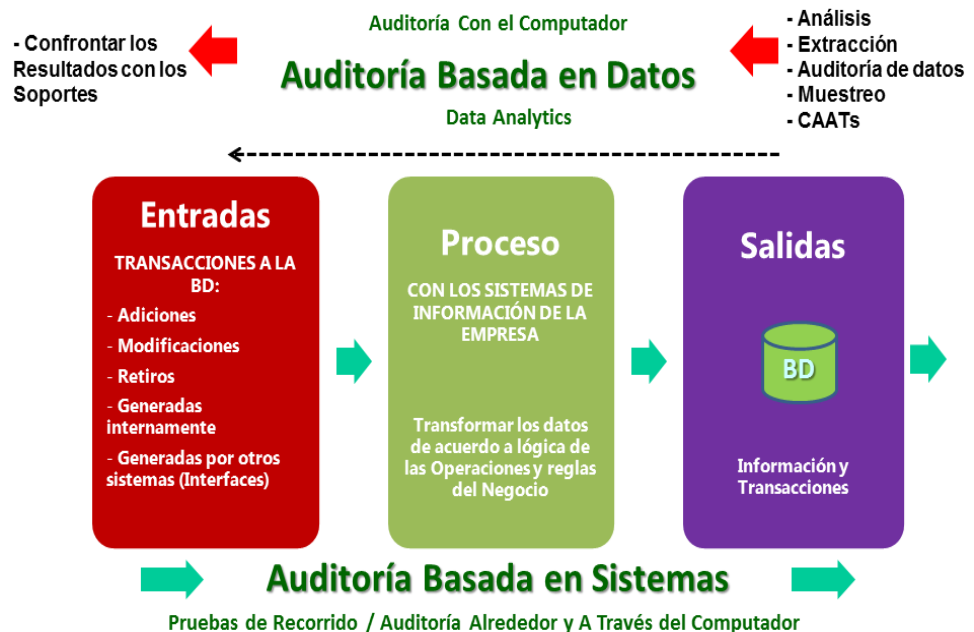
- Confrontar los Resultados con los Soportes

Auditoría Con el Computador

Auditoría Basada en Datos

Data Analytics

- Análisis
- Extracción
- Auditoría de datos
- Muestreo
- CAATs

Entradas

TRANSACCIONES A LA BD:

- Adiciones
- Modificaciones
- Retiros
- Generadas internamente
- Generadas por otros sistemas (Interfaces)

Proceso

CON LOS SISTEMAS DE INFORMACIÓN DE LA EMPRESA

Transformar los datos de acuerdo a lógica de las Operaciones y reglas del Negocio

Salidas

BD

Información y Transacciones

Auditoría Basada en Sistemas

Pruebas de Recorrido / Auditoría Alrededor y A Través del Computador